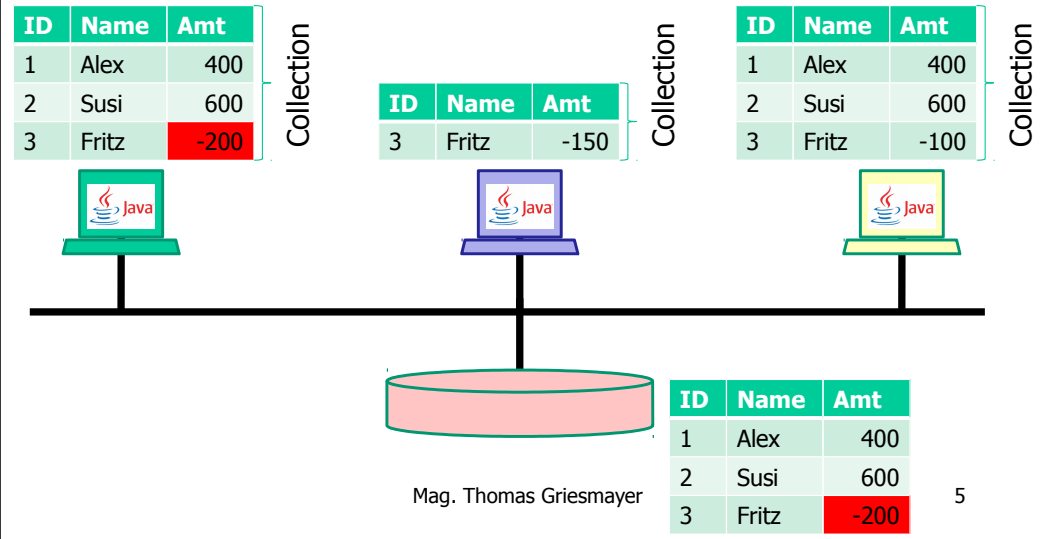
| ID | Name | Amt |
|---|---|---|
| 1 | Alex | 400 |
| 2 | Susi | 600 |
| 3 | Fritz | -200 |

Collection

| ID | Name | Amt |
|---|---|---|
| 3 | Fritz | -150 |

Collection

| ID | Name | Amt |
|---|---|---|
| 1 | Alex | 400 |
| 2 | Susi | 600 |
| 3 | Fritz | -100 |

Collection

Java

Java

Java

| ID | Name | Amt |
|---|---|---|
| 1 | Alex | 400 |
| 2 | Susi | 600 |
| 3 | Fritz | -200 |

Mag. Thomas Griesmayer

5